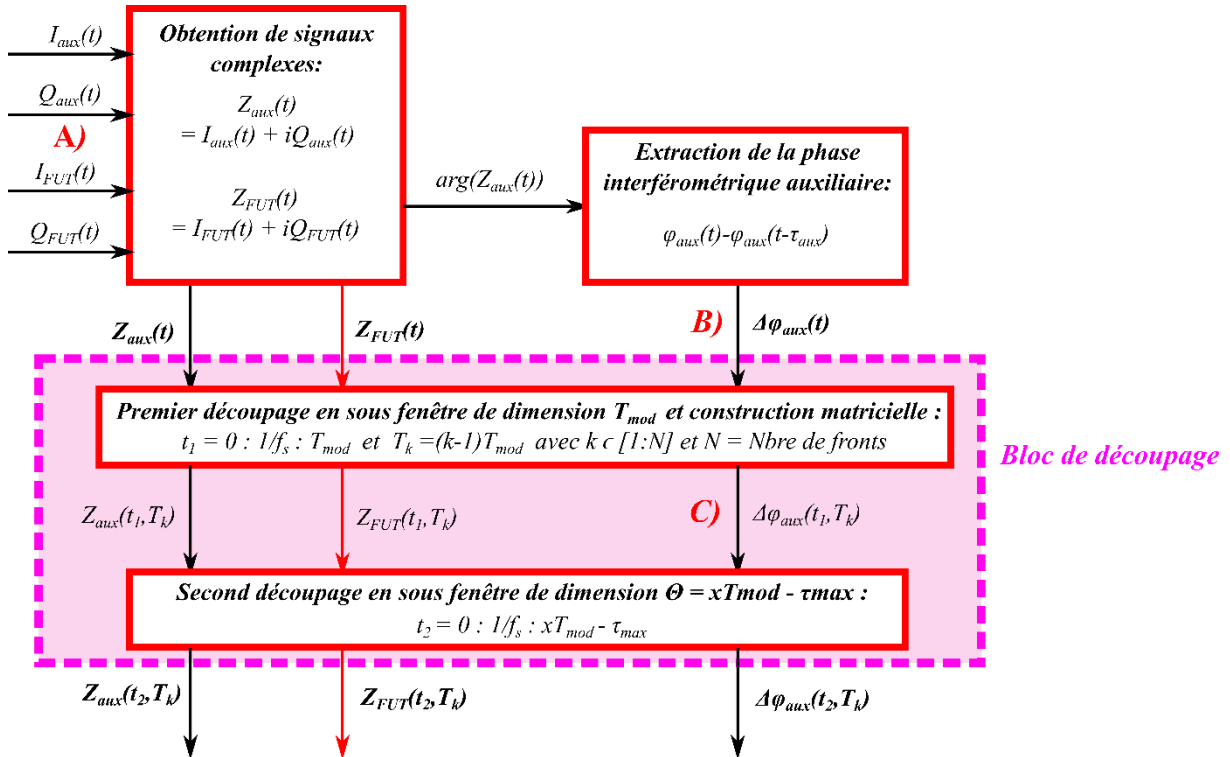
$I_{aux}(t)$

$Q_{aux}(t)$

A)

$I_{FUT}(t)$

$Q_{FUT}(t)$

Obtention de signaux complexes:

$Z_{aux}(t) = I_{aux}(t) + iQ_{aux}(t)$

$Z_{FUT}(t) = I_{FUT}(t) + iQ_{FUT}(t)$

$arg(Z_{aux}(t))$

Extraction de la phase interférométrique auxiliaire:

$\varphi_{aux}(t)-\varphi_{aux}(t-\tau_{aux})$

$Z_{aux}(t)$

$Z_{FUT}(t)$

B)

$\Delta\varphi_{aux}(t)$

Premier découpage en sous fenêtre de dimension $T_{mod}$ et construction matricielle :

$t_1 = 0 : 1/f_s : T_{mod}$ et $T_k = (k-1)T_{mod}$ avec $k \subset [1:N]$ et N = Nbre de fronts

Bloc de découpage

$Z_{aux}(t_1,T_k)$

$Z_{FUT}(t_1,T_k)$

C)

$\Delta\varphi_{aux}(t_1,T_k)$

Second découpage en sous fenêtre de dimension $\Theta = xTmod - \tau max$ :

$t_2 = 0 : 1/f_s : xT_{mod} - \tau_{max}$

$Z_{aux}(t_2,T_k)$

$Z_{FUT}(t_2,T_k)$

$\Delta\varphi_{aux}(t_2,T_k)$